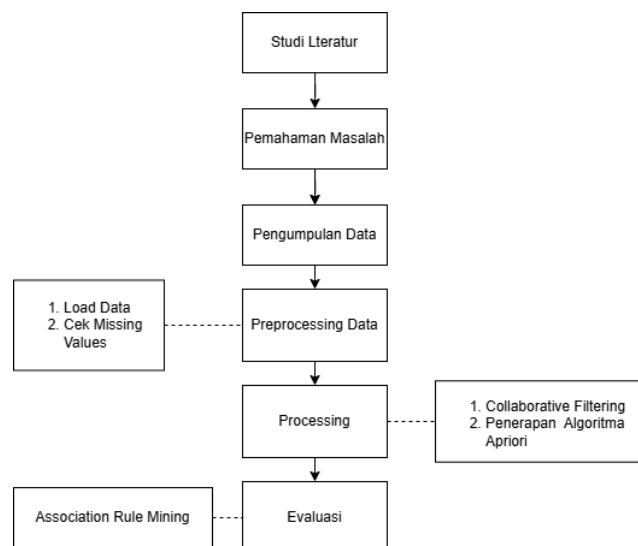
Studi Lteratur

Pemahaman Masalah

Pengumpulan Data

1. Load Data
2. Cek Missing Values

Preprocessing Data

Processing

1. Collaborative Filtering
2. Penerapan Algoritma Apriori

Association Rule Mining

Evaluasi